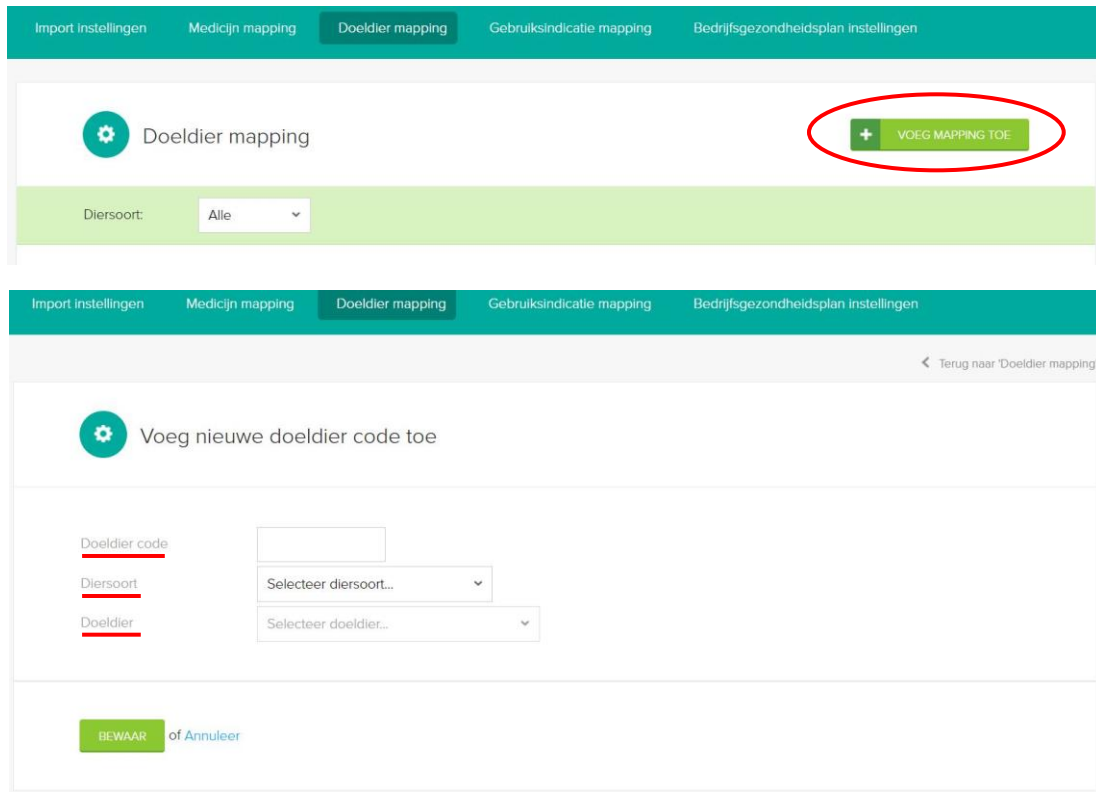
Import instellingen Medicijn mapping Doeldier mapping Gebruiksindicatie mapping Bedrijfsgezondheidsplan instellingen

Doeldier mapping

+ VOEG MAPPING TOE

Diersoort: Alle

Import instellingen Medicijn mapping Doeldier mapping Gebruiksindicatie mapping Bedrijfsgezondheidsplan instellingen

Terug naar 'Doeldier mapping

Voeg nieuwe doeldier code toe

Doeldier code

Diersoort Selecteer diersoort...

Doeldier Selecteer doeldier...

BEWAAR of Annuleer